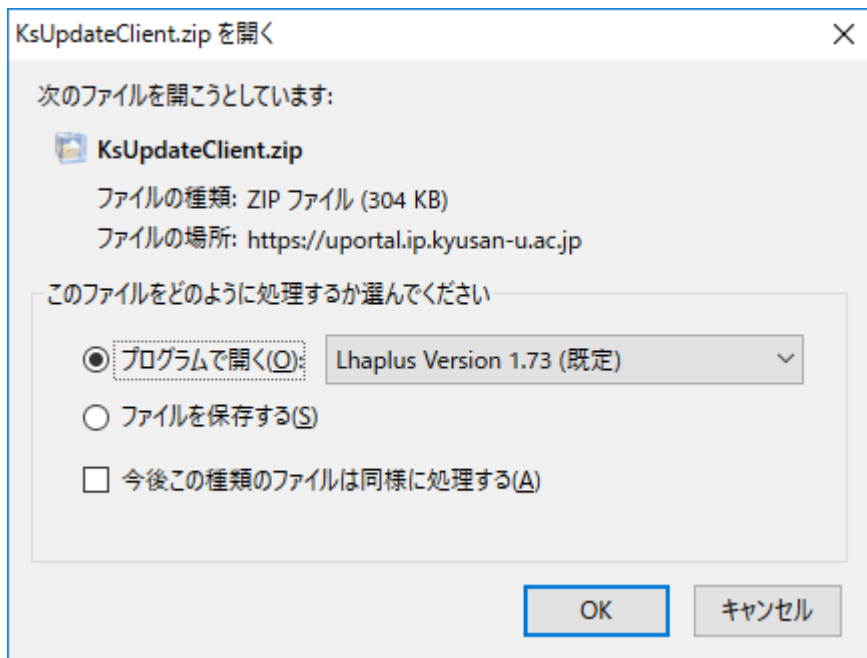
KsUpdateClient.zip を開く

×

次のファイルを開こうとしています:

KsUpdateClient.zip

ファイルの種類: ZIP ファイル (304 KB)

ファイルの場所: https://uportal.ip.kyusan-u.ac.jp

このファイルをどのように処理するか選んでください

プログラムで開く(O): Lhaplus Version 1.73 (既定)

ファイルを保存する(S)

今後この種類のファイルは同様に処理する(A)

OK

キャンセル